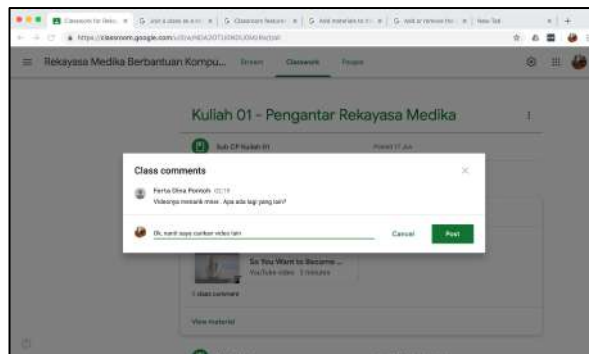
Rekayasa Medika Berbantuan Kompu...

Stream

Classwork

People

Kuliah 01 - Pengantar Rekayasa Medika

Sub CP Kuliah 01

Class comments

Ferta Dina Pomoh

Videonya menarik mas. Apa ada lagi yang lain?

Ok, nanti saya carikan video lain

Cancel

Post

So You Want to Become...

YouTube video

1 class comment

View material